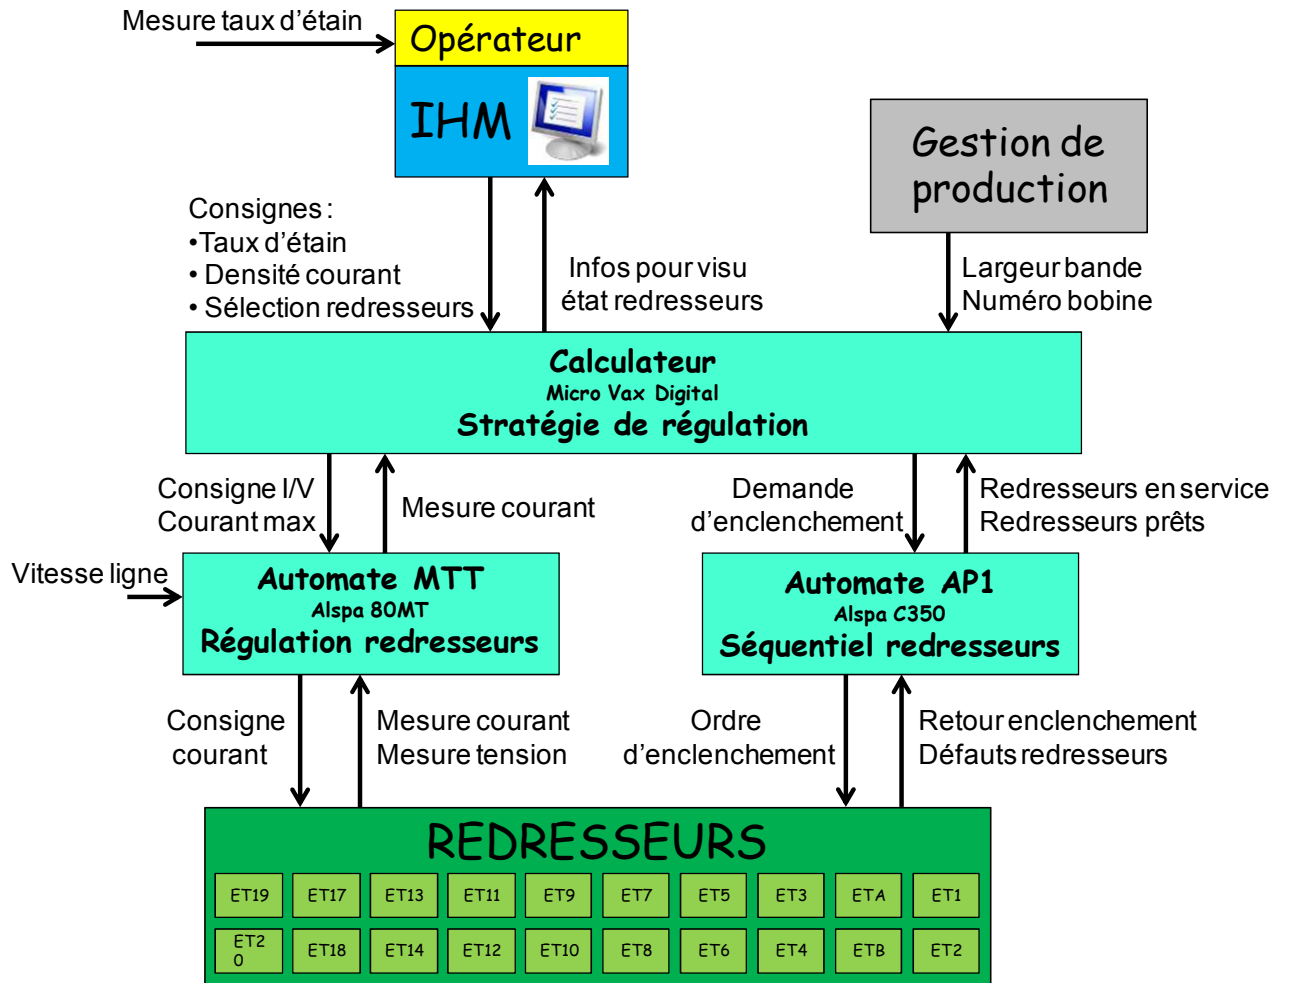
Mesure taux d'étain

Opérateur

IHM

Gestion de production

Consignes :
•Taux d'étain
• Densité courant
• Sélection redresseurs

Infos pour visu
état redresseurs

Largeur bande
Numéro bobine

Calculateur
Micro Vax Digital
Stratégie de régulation

Consigne I/V
Courant max

Mesure courant

Demande
d'enclenchement

Redresseurs en service
Redresseurs prêts

Vitesse ligne

Automate MTT
Alspa 80MT
Régulation redresseurs

Automate AP1
Alspa C350
Séquentiel redresseurs

Consigne
courant

Mesure courant
Mesure tension

Ordre
d'enclenchement

Retour enclenchement
Défauts redresseurs

REDRESSEURS

| ET19 | ET17 | ET13 | ET11 | ET9 | ET7 | ET5 | ET3 | ETA | ET1 |
|---|---|---|---|---|---|---|---|---|---|
| ET2 0 | ET18 | ET14 | ET12 | ET10 | ET8 | ET6 | ET4 | ETB | ET2 |